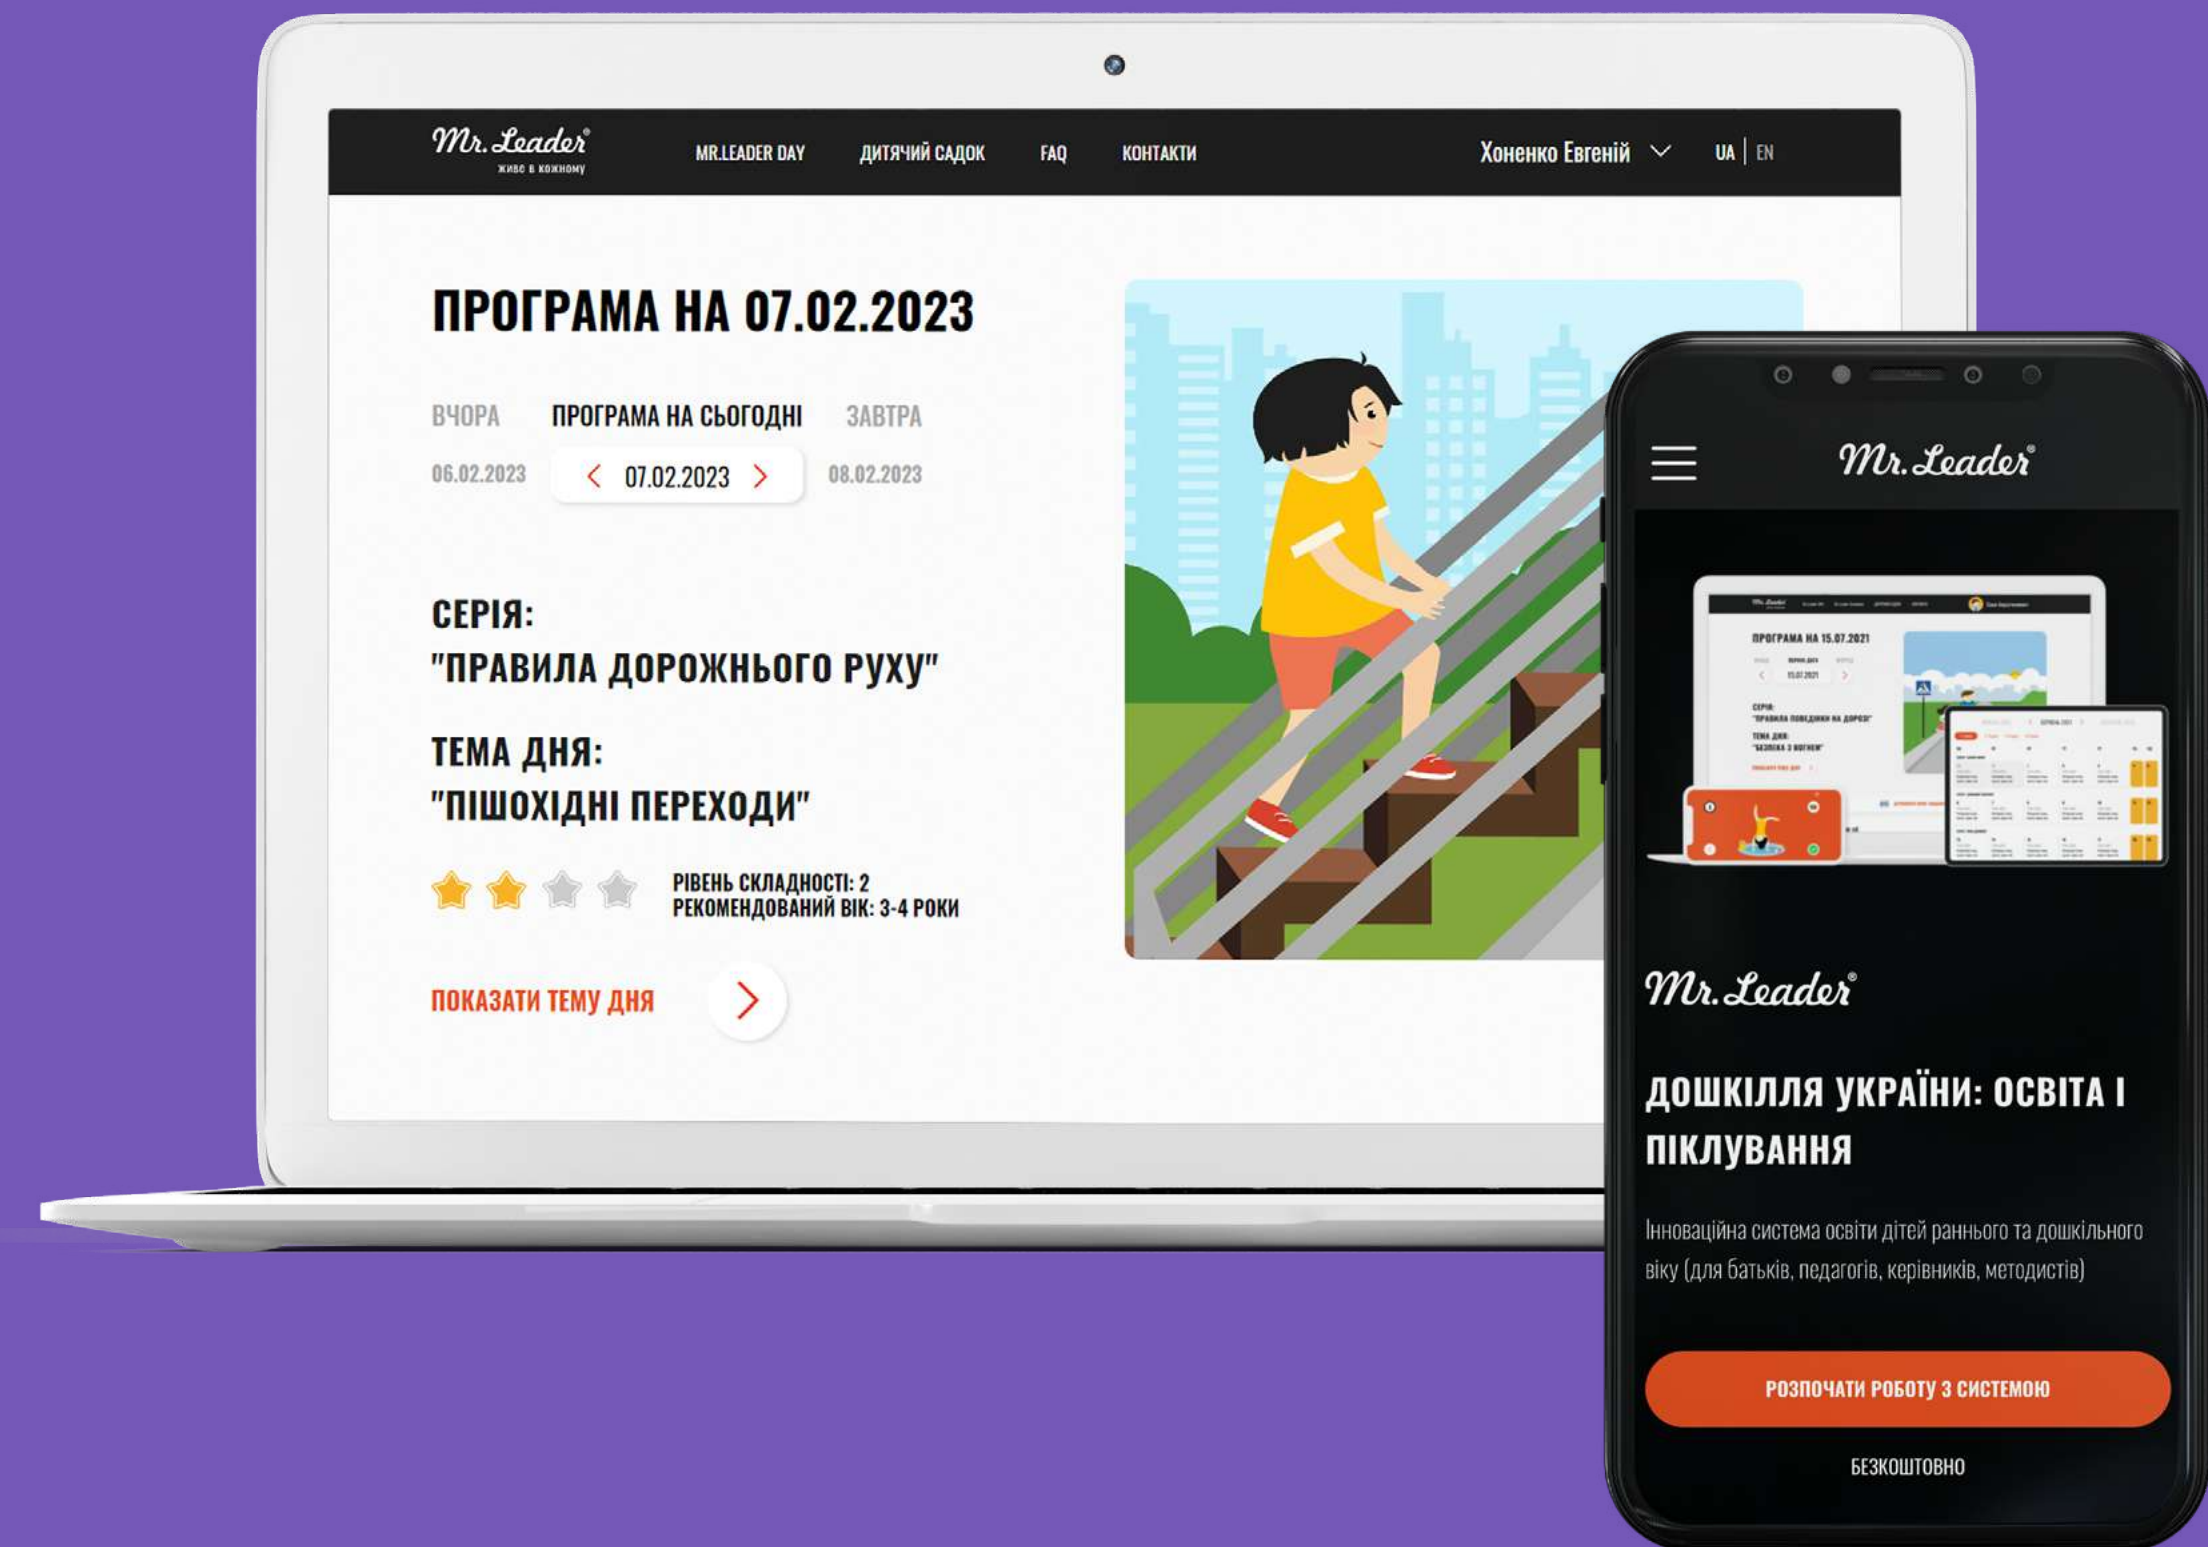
Mr. Leader®
живе в кожному

MR.LEADER DAY ДИТЯЧИЙ САДОК FAQ КОНТАКТИ

Хоненко Євгеній

UA | EN

ПРОГРАМА НА 07.02.2023

ВЧОРА
06.02.2023

ПРОГРАМА НА СЬОГОДНІ
07.02.2023

ЗАВТРА
08.02.2023

СЕРІЯ:
"ПРАВИЛА ДОРОЖНЬОГО РУХУ"

ТЕМА ДНЯ:
"ПІШОХІДНІ ПЕРЕХОДИ"

РІВЕНЬ СКЛАДНОСТІ: 2
РЕКОМЕНДОВАНИЙ ВІК: 3-4 РОКИ

ПОКАЗАТИ ТЕМУ ДНЯ

Mr. Leader®

ПРОГРАМА НА 15.07.2021

Mr. Leader®

ДОШКІЛЛЯ УКРАЇНИ: ОСВІТА І ПІКЛУВАННЯ

Інноваційна система освіти дітей раннього та дошкільного віку (для батьків, педагогів, керівників, методистів)

РОЗПОЧАТИ РОБОТУ З СИСТЕМОЮ

БЕЗКОШТОВНО